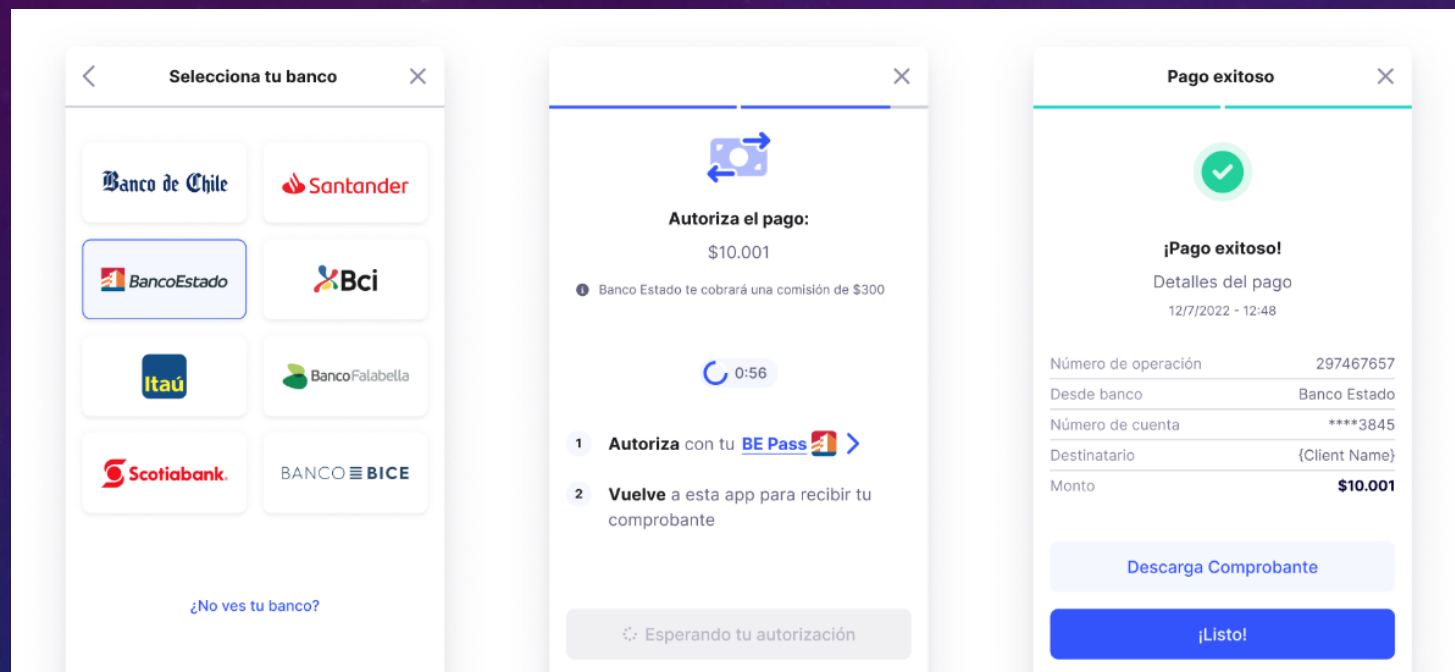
Selecciona tu banco

Banco de Chile
Santander
BancoEstado
Bci
Itaú
BancoFalabella
Scotiabank.
BANCO BICE

¿No ves tu banco?

Autoriza el pago:
$10.001
Banco Estado te cobrará una comisión de $300

0:56

1 Autoriza con tu BE Pass
2 Vuelve a esta app para recibir tu comprobante

Esperando tu autorización

Pago exitoso

¡Pago exitoso!
Detalles del pago
12/7/2022 - 12:48

| | |
|---|---|
| Número de operación | 297467657 |
| Desde banco | Banco Estado |
| Número de cuenta | ****3845 |
| Destinatario | {Client Name} |
| Monto | $10.001 |

Descarga Comprobante
¡Listo!